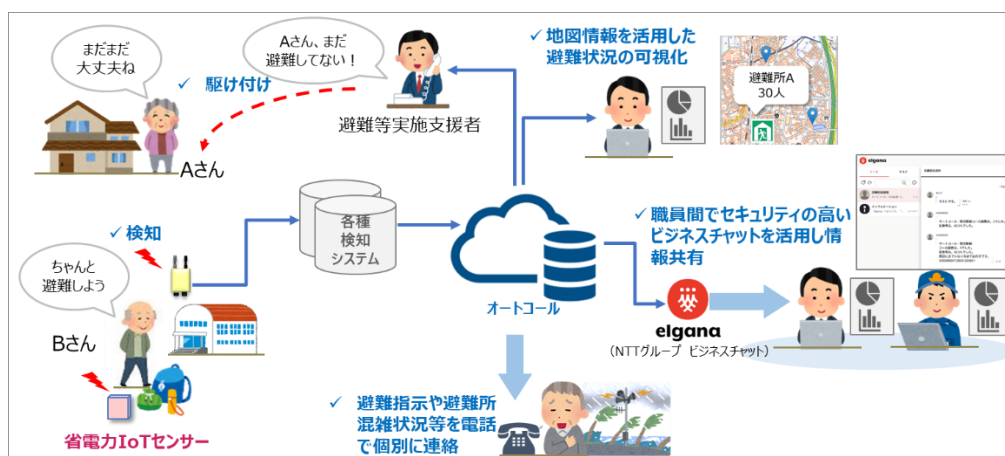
まだまだ大丈夫ね

Aさん、まだ避難してない！

✓ 駆け付け

避難等実施支援者

Aさん

✓ 地図情報を活用した避難状況の可視化

避難所A
30人

各種検知システム

✓ 検知

ちゃんと避難しよう

Bさん

オートコール

✓ 職員間でセキュリティの高いビジネスチャットを活用し情報共有

elgana

elgana
（NTTグループ ビジネスチャット）

省電力IoTセンサー

✓ 避難指示や避難所混雑状況等を電話で個別に連絡